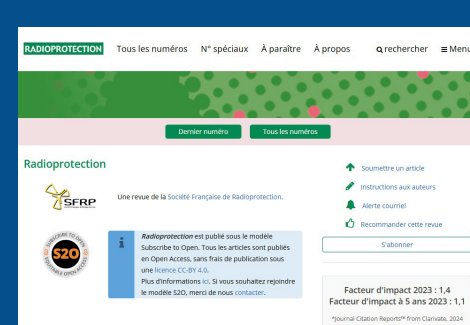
RADIOPROTECTION Tous les numéros N° spéciaux À paraître À propos rechercher Menu

Dernier numéro Tous les numéros

Radioprotection

SFRP

Une revue de la Société Française de Radioprotection.

SUBSCRIBE TO OPEN S2O EQUITABLE OPEN ACCESS

Radioprotection est publié sous le modèle Subscribe to Open. Tous les articles sont publiés en Open Access, sans frais de publication sous une licence CC-BY 4.0.
Plus d'informations ici. Si vous souhaitez rejoindre le modèle S2O, merci de nous contacter.

Soumettre un article
Instructions aux auteurs
Alerte courriel
Recommander cette revue
S'abonner

Facteur d'impact 2023 : 1,4
Facteur d'impact à 5 ans 2023 : 1,1

*Journal Citation Reports™ from Clarivate, 2024